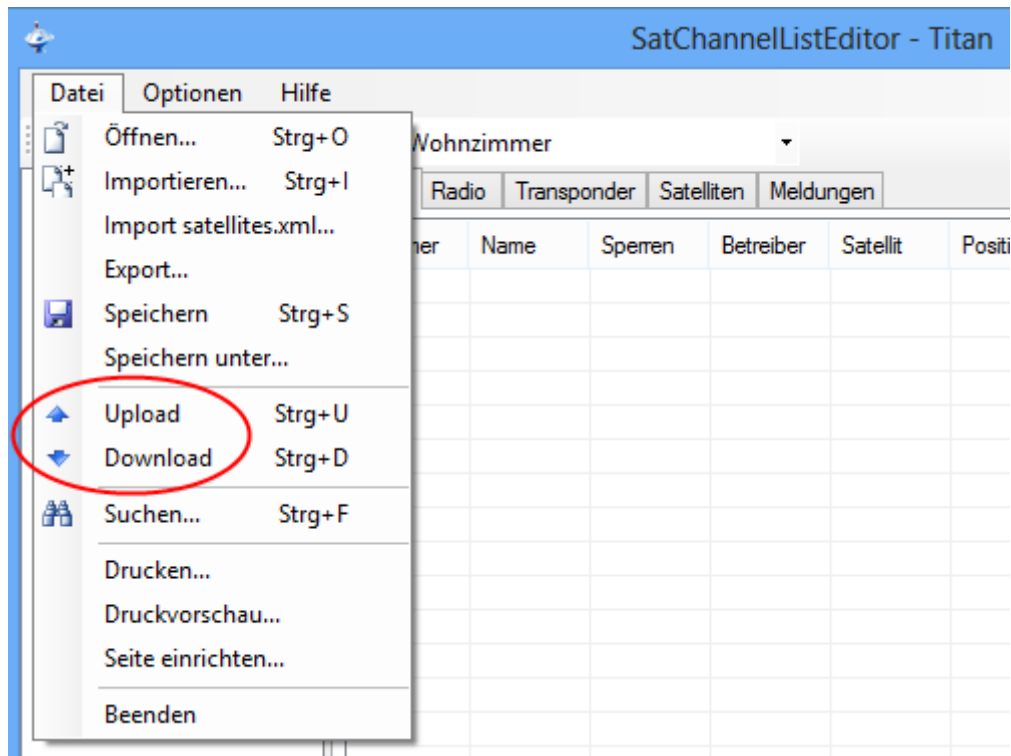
SatChannelListEditor - Titan

Datei Optionen Hilfe

Öffnen... Strg+O
Importieren... Strg+I
Import satellites.xml...
Export...
Speichern Strg+S
Speichern unter...
Upload Strg+U
Download Strg+D
Suchen... Strg+F
Drucken...
Druckvorschau...
Seite einrichten...
Beenden

Wohnzimmer

Radio | Transponder | Satelliten | Meldungen

| ner | Name | Sperren | Betreiber | Satellit | Positi |
|---|---|---|---|---|---|